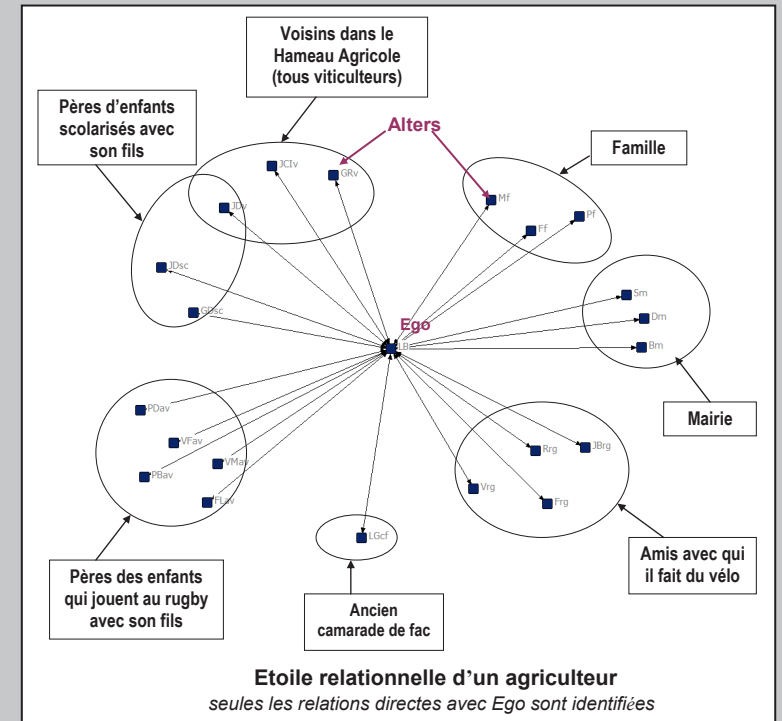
Voisins dans le Hameau Agricole (tous viticulteurs)

Pères d'enfants scolarisés avec son fils

Alters

Famille

JCIv

GRv

JDv

Mf

Ff

Pf

JDsc

GDsc

Sm

Dm

Bm

Ego

LBe

PDav

VFav

VMav

PBav

FLav

Mairie

Rrg

JBrg

Vrg

Frg

LGcf

Pères des enfants qui jouent au rugby avec son fils

Ancien camarade de fac

Amis avec qui il fait du vélo

Etoile relationnelle d'un agriculteur

seules les relations directes avec Ego sont identifiées